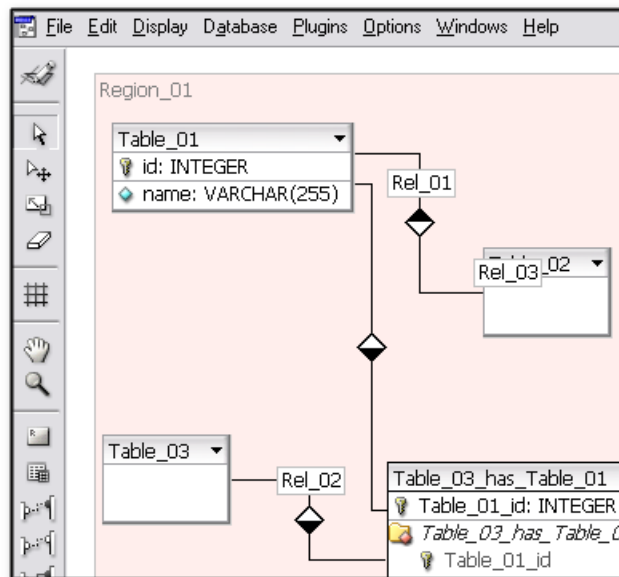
File Edit Display Database Plugins Options Windows Help

Region_01

Table_01
id: INTEGER
name: VARCHAR(255)

Rel_01

Rel_03 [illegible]_02

Table_03

Rel_02

Table_03_has_Table_01
Table_01_id: INTEGER
Table_03_has_Table_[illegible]
Table_01_id